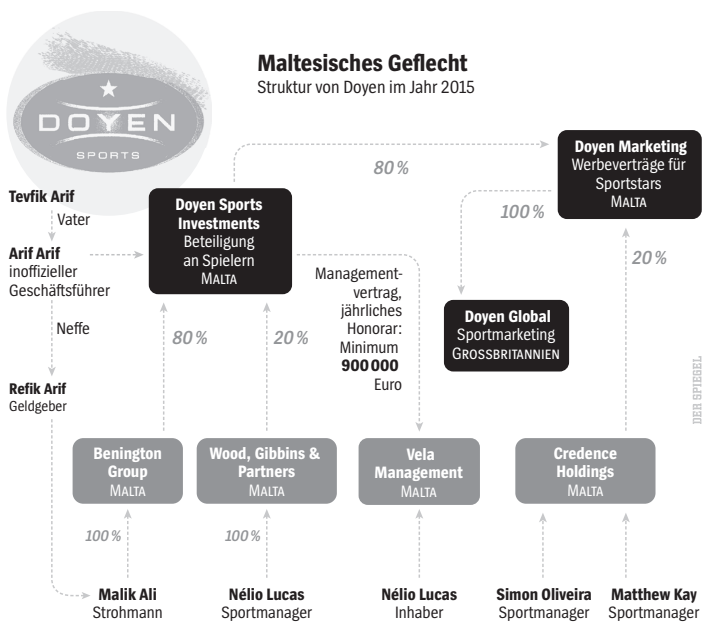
DOYEN
SPORTS

Maltesisches Geflecht
Struktur von Doyen im Jahr 2015

Tevfik Arif
Vater
Arif Arif
inoffizieller Geschäftsführer
Neffe
Refik Arif
Geldgeber

Doyen Sports Investments
Beteiligung an Spielern
MALTA

80 %

Doyen Marketing
Werbeverträge für Sportstars
MALTA

100 %

20 %

Managementvertrag, jährliches Honorar: Minimum **900 000** Euro

Doyen Global
Sportmarketing
GROSSBRITANNIEN

80 %

20 %

DER SPIEGEL

Benington Group
MALTA

Wood, Gibbins & Partners
MALTA

Vela Management
MALTA

Credence Holdings
MALTA

100 %

100 %

Malik Ali
Strohmann

Nélio Lucas
Sportmanager

Nélio Lucas
Inhaber

Simon Oliveira
Sportmanager

Matthew Kay
Sportmanager